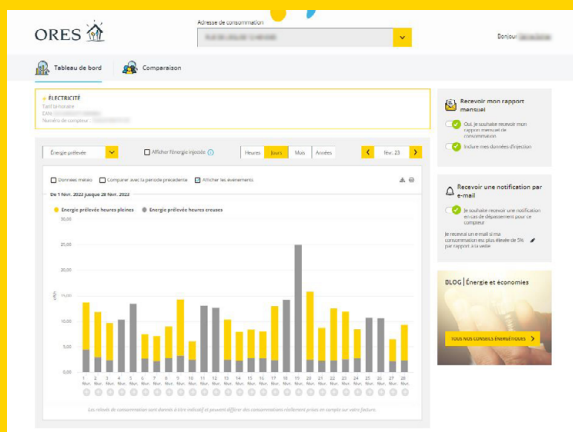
ORES

Adresse de consommation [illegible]

Bonjour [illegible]

Tableau de bord

Comparaison

ÉLECTRICITÉ
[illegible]
EAN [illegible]
Numéro de compteur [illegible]

Énergie prélevée

Afficher l'énergie injectée

Heures | Jours | Mois | Années

Nov. 23

Données météo

Comparer avec la période précédente

Afficher les événements

Du 1 Nov. 2023 jusque 28 Nov. 2023

Energie prélevée heures pleines

Energie prélevée heures creuses

30,00
25,00
20,00
15,00
10,00
5,00
0,00

kWh

1 Nov. 2 Nov. 3 Nov. 4 Nov. 5 Nov. 6 Nov. 7 Nov. 8 Nov. 9 Nov. 10 Nov. 11 Nov. 12 Nov. 13 Nov. 14 Nov. 15 Nov. 16 Nov. 17 Nov. 18 Nov. 19 Nov. 20 Nov. 21 Nov. 22 Nov. 23 Nov. 24 Nov. 25 Nov. 26 Nov. 27 Nov. 28 Nov.

Les relevés de consommation sont donnés à titre indicatif et peuvent différer des consommations réellement prises en compte sur votre facture.

Recevoir mon rapport mensuel

Oui, je souhaite recevoir mon rapport mensuel de consommation

Inclure mes données d'injection

Recevoir une notification par e-mail

Je souhaite recevoir une notification en cas de dépassement pour ce compteur

Je recevrai un e-mail si ma consommation est plus élevée de 5% par rapport au seuil

BLOG | Énergie et économies

TOUS NOS CONSEILS ÉNERGÉTIQUES